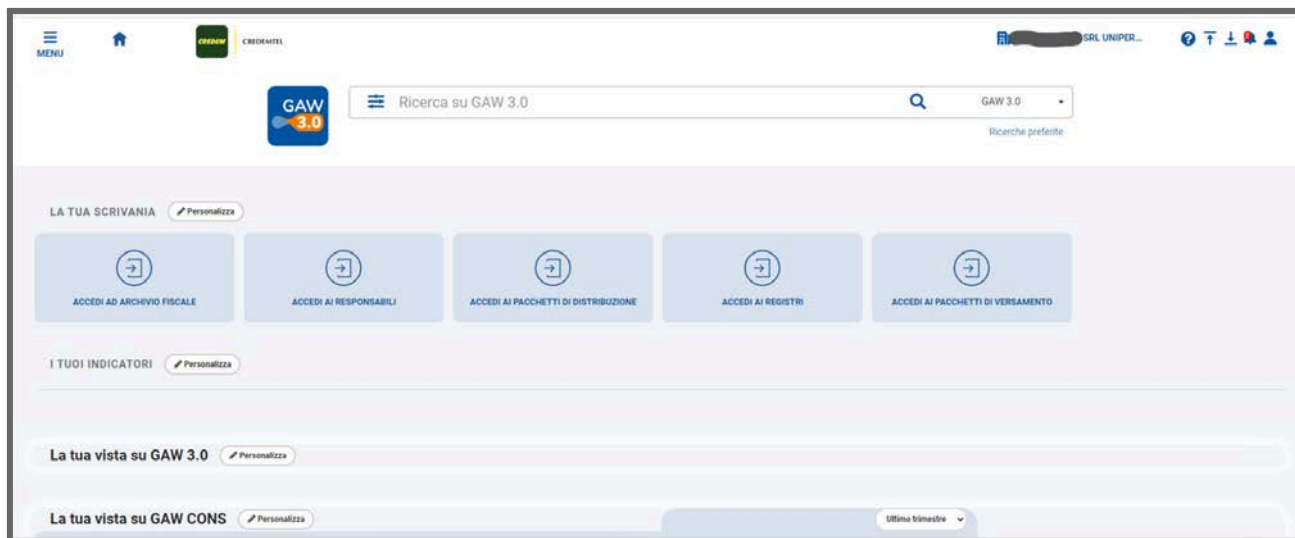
MENU

CREDEM CREDEMTEL

SRL UNIPER...

GAW 3.0

Ricerca su GAW 3.0

GAW 3.0

Ricerche preferite

LA TUA SCRIVANIA Personalizza

ACCEDI AD ARCHIVIO FISCALE

ACCEDI AI RESPONSABILI

ACCEDI AI PACCHETTI DI DISTRIBUZIONE

ACCEDI AI REGISTRI

ACCEDI AI PACCHETTI DI VERSAMENTO

I TUOI INDICATORI Personalizza

La tua vista su GAW 3.0 Personalizza

La tua vista su GAW CONS Personalizza

Ultimo trimestre